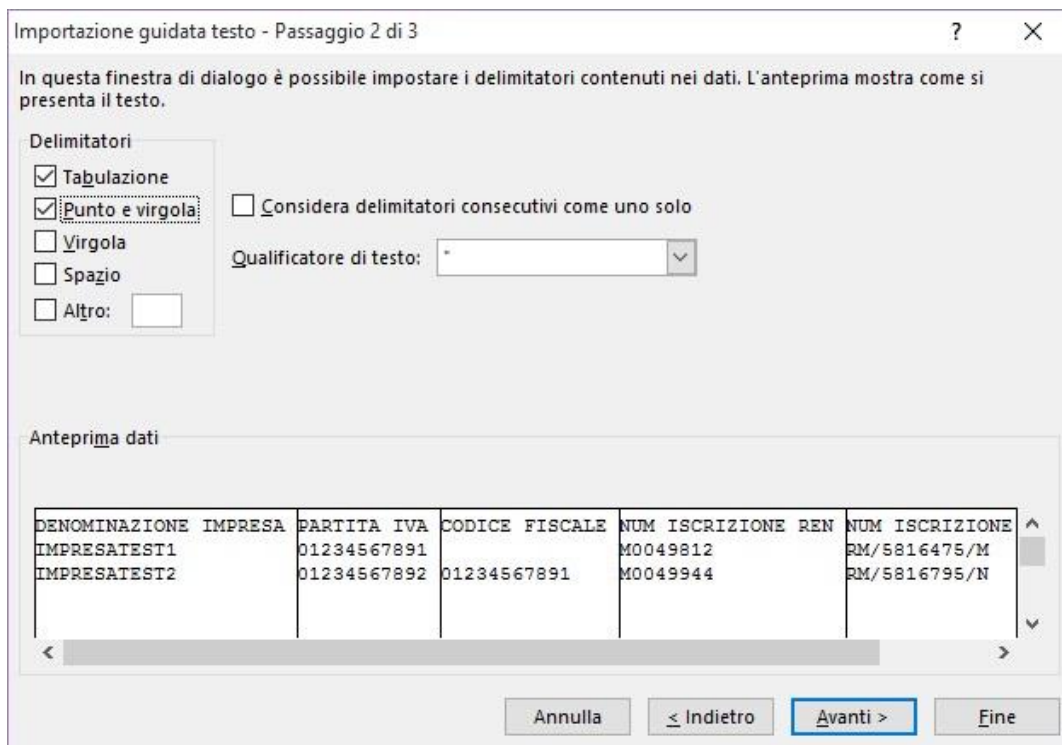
Importazione guidata testo - Passaggio 2 di 3

?

X

In questa finestra di dialogo è possibile impostare i delimitatori contenuti nei dati. L'anteprima mostra come si presenta il testo.

Delimitatori

Tabulazione

Punto e virgola

Virgola

Spazio

Altro:

Considera delimitatori consecutivi come uno solo

Qualificatore di testo: "

Anteprima dati

| DENOMINAZIONE IMPRESA | PARTITA IVA | CODICE FISCALE | NUM ISCRIZIONE REN | NUM ISCRIZIONE |
|---|---|---|---|---|
| IMPRESATEST1 | 01234567891 | | M0049812 | RM/5816475/M |
| IMPRESATEST2 | 01234567892 | 01234567891 | M0049944 | RM/5816795/N |

Annulla

< Indietro

Avanti >

Fine